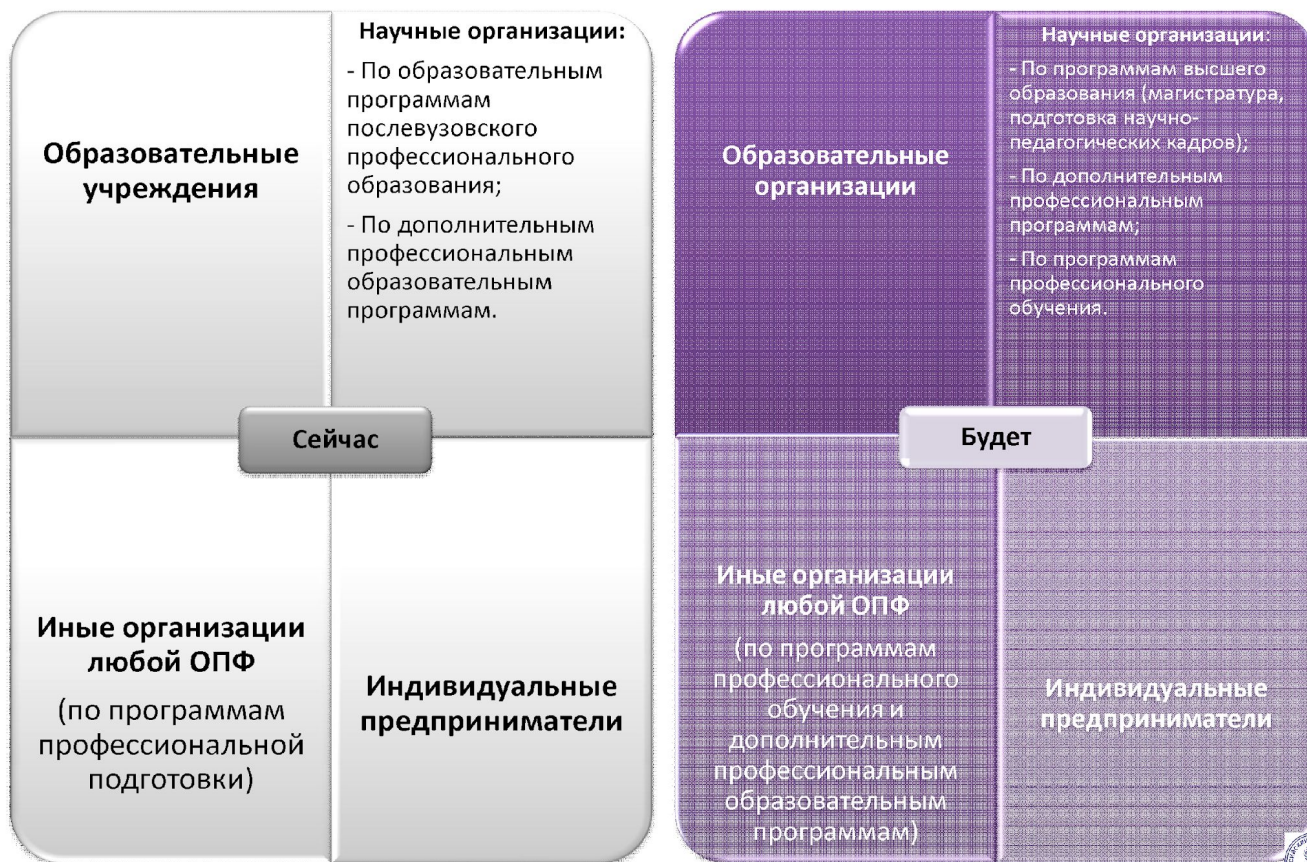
Образовательные учреждения

Научные организации:

- По образовательным программам послевузовского профессионального образования;

- По дополнительным профессиональным образовательным программам.

Сейчас

Иные организации любой ОПФ

(по программам профессиональной подготовки)

Индивидуальные предприниматели

Образовательные организации

Научные организации:

- По программам высшего образования (магистратура, подготовка научно-педагогических кадров);

- По дополнительным профессиональным программам;

- По программам профессионального обучения.

Будет

Иные организации любой ОПФ

(по программам профессионального обучения и дополнительным профессиональным образовательным программам)

Индивидуальные предприниматели